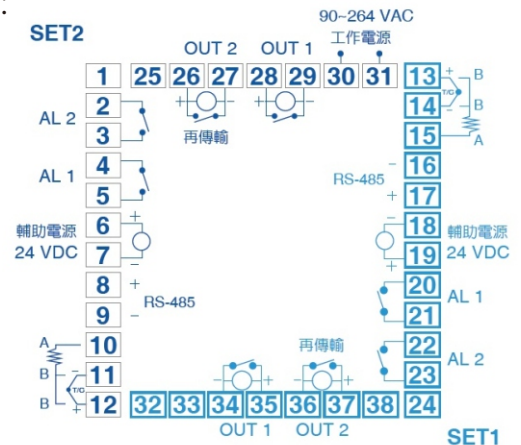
SET2

90~264 VAC
工作電源

OUT 2 OUT 1

1 25 26 27 28 29 30 31 13 + B

AL 2 2 + − + − 14 T/C − B

3 再傳輸 15 A

AL 1 4 − 16

5 RS-485 + 17

輔助電源 6 + − 18 輔助電源

24 VDC 7 − + 19 24 VDC

8 + 20 AL 1

RS-485

9 − 21

A 10 再傳輸 22 AL 2

B 11 − T/C 23

B 12 + 32 33 34 35 36 37 38 24

− + − +

OUT 1 OUT 2

SET1